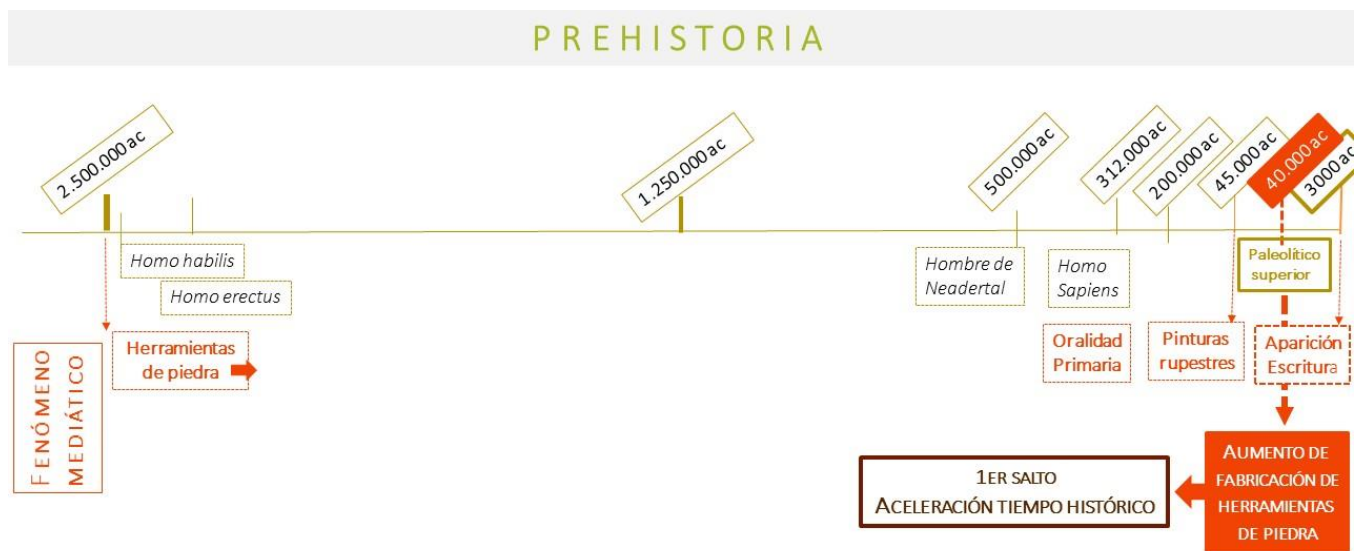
PREHISTORIA

2.500.000ac

1.250.000ac

500.000ac

312.000ac

200.000ac

45.000ac

40.000ac

3000ac

Homo habilis

Homo erectus

Hombre de Neadertal

Homo Sapiens

Paleolítico superior

FENÓMENO MEDIÁTICO

Herramientas de piedra

Oralidad Primaria

Pinturas rupestres

Aparición Escritura

AUMENTO DE FABRICACIÓN DE HERRAMIENTAS DE PIEDRA

1ER SALTO
ACELERACIÓN TIEMPO HISTÓRICO